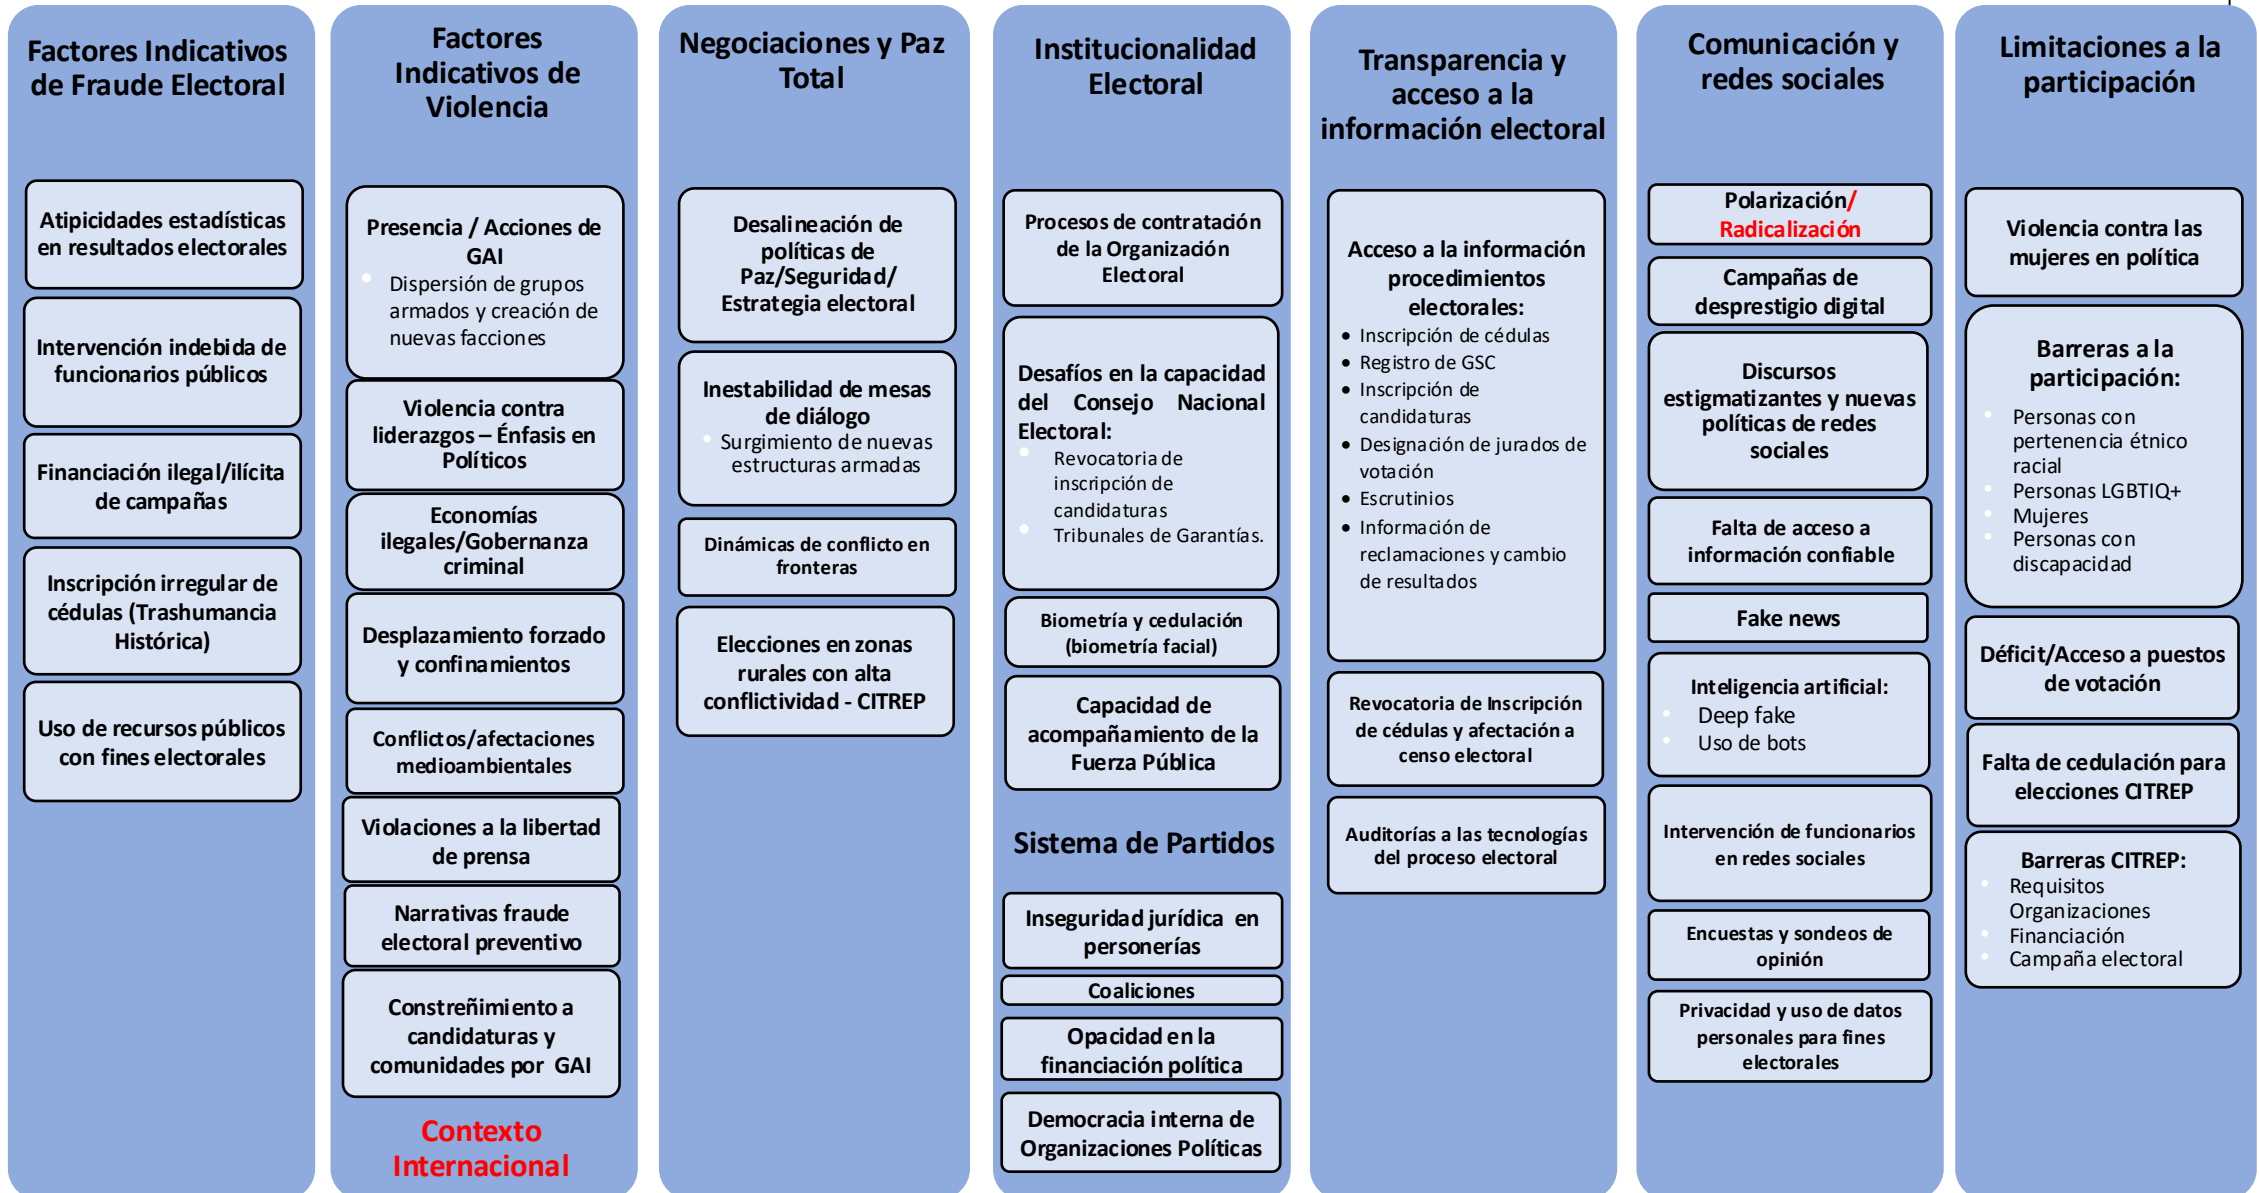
Factores Indicativos de Fraude Electoral

Atipicidades estadísticas en resultados electorales

Intervención indebida de funcionarios públicos

Financiación ilegal/ilícita de campañas

Inscripción irregular de cédulas (Trashumancia Histórica)

Uso de recursos públicos con fines electorales

Factores Indicativos de Violencia

Presencia / Acciones de GAI
- Dispersión de grupos armados y creación de nuevas facciones

Violencia contra liderazgos – Énfasis en Políticos

Economías ilegales/Gobernanza criminal

Desplazamiento forzado y confinamientos

Conflictos/afectaciones medioambientales

Violaciones a la libertad de prensa

Narrativas fraude electoral preventivo

Constreñimiento a candidaturas y comunidades por GAI

Contexto Internacional

Negociaciones y Paz Total

Desalineación de políticas de Paz/Seguridad/ Estrategia electoral

Inestabilidad de mesas de diálogo
- Surgimiento de nuevas estructuras armadas

Dinámicas de conflicto en fronteras

Elecciones en zonas rurales con alta conflictividad - CITREP

Institucionalidad Electoral

Procesos de contratación de la Organización Electoral

Desafíos en la capacidad del Consejo Nacional Electoral:
- Revocatoria de inscripción de candidaturas
- Tribunales de Garantías.

Biometría y cedulación (biometría facial)

Capacidad de acompañamiento de la Fuerza Pública

Sistema de Partidos

Inseguridad jurídica en personerías

Coaliciones

Opacidad en la financiación política

Democracia interna de Organizaciones Políticas

Transparencia y acceso a la información electoral

Acceso a la información procedimientos electorales:
- Inscripción de cédulas
- Registro de GSC
- Inscripción de candidaturas
- Designación de jurados de votación
- Escrutinios
- Información de reclamaciones y cambio de resultados

Revocatoria de Inscripción de cédulas y afectación a censo electoral

Auditorías a las tecnologías del proceso electoral

Comunicación y redes sociales

Polarización/ Radicalización

Campañas de desprestigio digital

Discursos estigmatizantes y nuevas políticas de redes sociales

Falta de acceso a información confiable

Fake news

Inteligencia artificial:
- Deep fake
- Uso de bots

Intervención de funcionarios en redes sociales

Encuestas y sondeos de opinión

Privacidad y uso de datos personales para fines electorales

Limitaciones a la participación

Violencia contra las mujeres en política

Barreras a la participación:
- Personas con pertenencia étnico racial
- Personas LGBTIQ+
- Mujeres
- Personas con discapacidad

Déficit/Acceso a puestos de votación

Falta de cedulación para elecciones CITREP

Barreras CITREP:
- Requisitos
- Organizaciones
- Financiación
- Campaña electoral